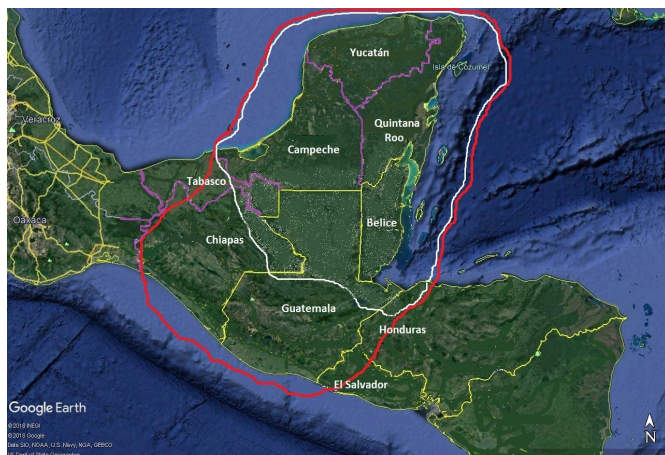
Yucatán

Isla de Cozumel

Veracruz

Quintana Roo

Campeche

Tabasco

Oaxaca

Belice

Chiapas

Guatemala

Honduras

El Salvador

Google Earth

© 2018 INEGI
© 2018 Google
Data SIO, NOAA, U.S. Navy, NGA, GEBCO
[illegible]

N